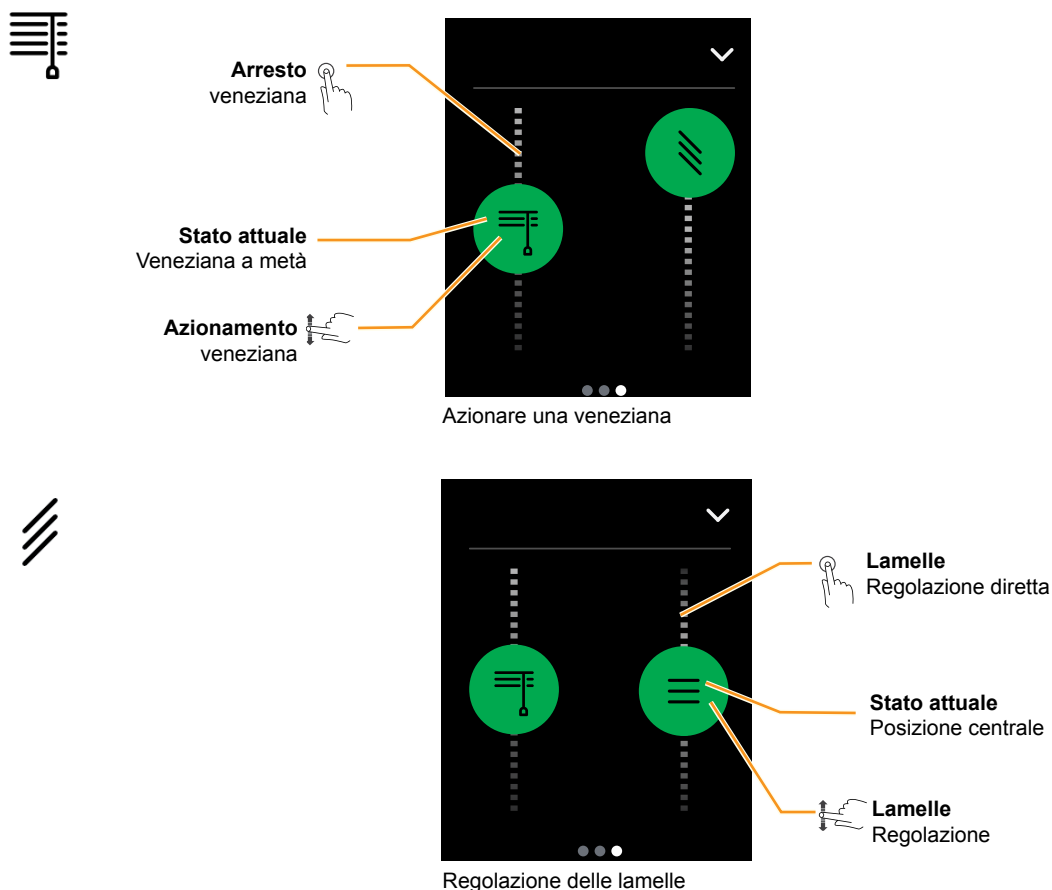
Arresto
veneziana

Stato attuale
Veneziana a metà

Azionamento
veneziana

Azionare una veneziana

Lamelle
Regolazione diretta

Stato attuale
Posizione centrale

Lamelle
Regolazione

Regolazione delle lamelle